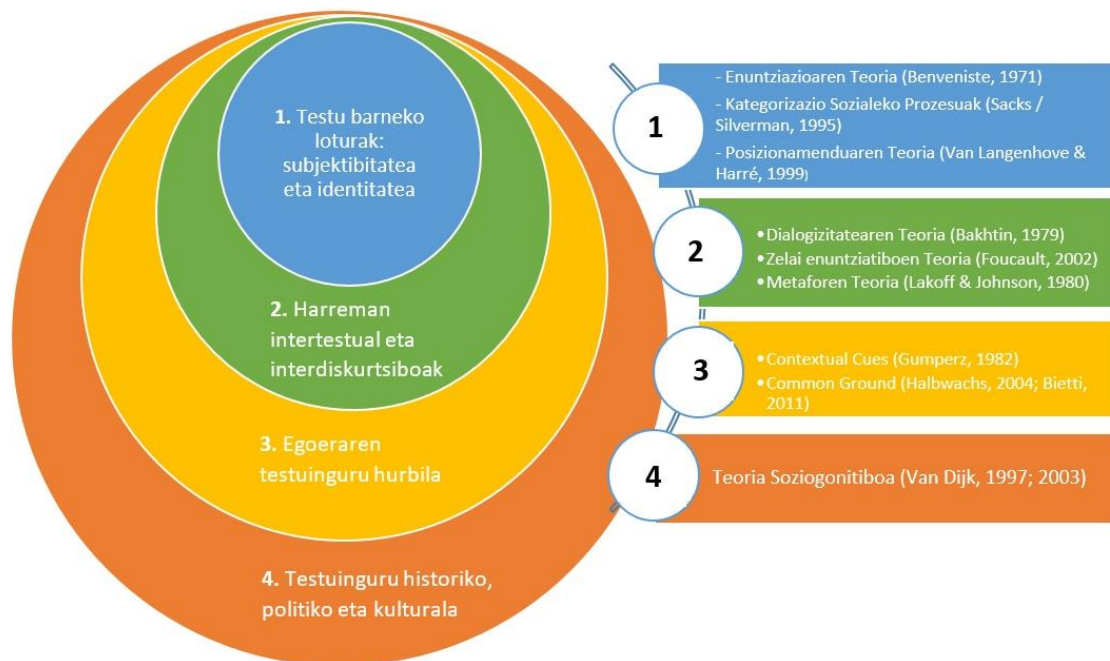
**1.** Testu barneko loturak: subjektibitatea eta identitatea

**2.** Harreman intertestual eta interdiskurtsiboak

**3.** Egoeraren testuinguru hurbila

**4.** Testuinguru historiko, politiko eta kulturala

1

- Enuntziazioaren Teoria (Benveniste, 1971)
- Kategorizazio Sozialeko Prozesuak (Sacks / Silverman, 1995)
- Posizionamenduaren Teoria (Van Langenhove & Harré, 1999)

2

• Dialogizitatearen Teoria (Bakhtin, 1979)
• Zelai enuntziatiboen Teoria (Foucault, 2002)
• Metaforen Teoria (Lakoff & Johnson, 1980)

3

• Contextual Cues (Gumperz, 1982)
• Common Ground (Halbwachs, 2004; Bietti, 2011)

4

Teoria Soziogonitiboa (Van Dijk, 1997; 2003)